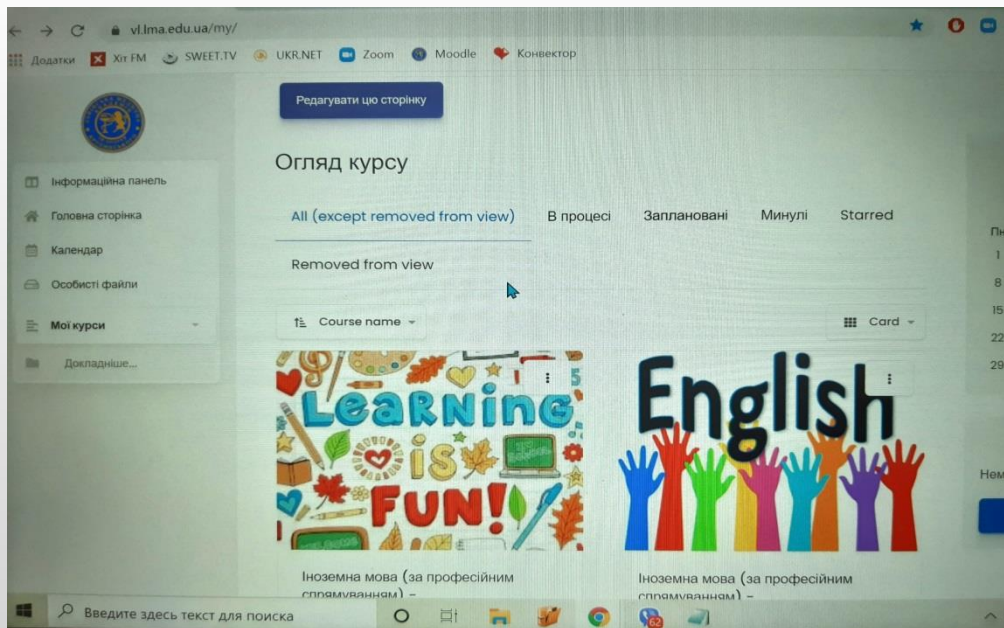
vl.lma.edu.ua/my/

Додатки Хіт FM SWEET.TV UKR.NET Zoom Moodle Конвектор

Редагувати цю сторінку

Огляд курсу

Інформаційна панель
Головна сторінка
Календар
Особисті файли
Мої курси
Докладніше...

All (except removed from view) В процесі Заплановані Минулі Starred

Removed from view

Course name

Card

Learning is FUN!

English

Іноземна мова (за професійним спрямуванням) –

Іноземна мова (за професійним спрямуванням) –

Пн
1
8
15
22
29

Нем

Введите здесь текст для поиска

62